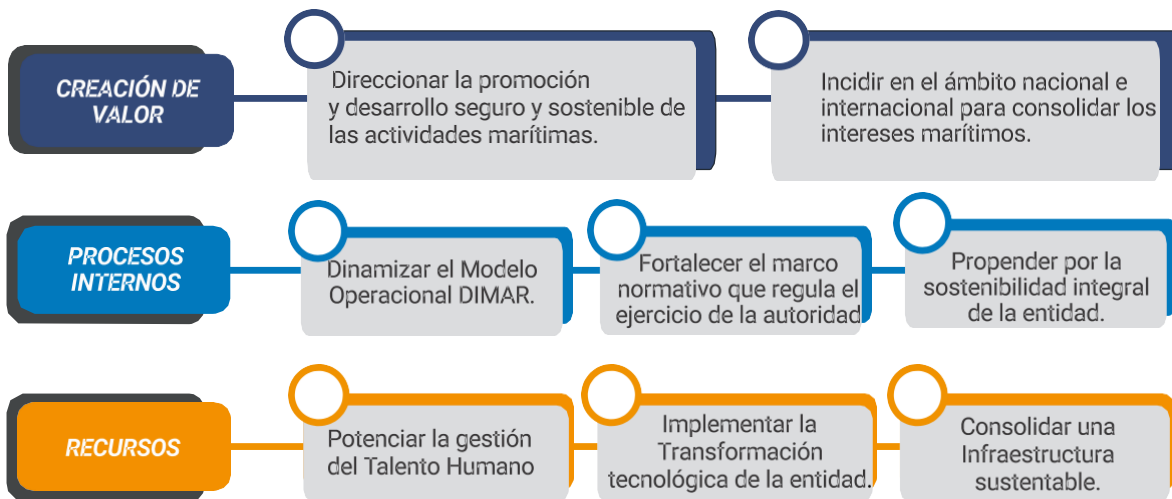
CREACIÓN DE VALOR

Direccionar la promoción y desarrollo seguro y sostenible de las actividades marítimas.

Incidir en el ámbito nacional e internacional para consolidar los intereses marítimos.

PROCESOS INTERNOS

Dinamizar el Modelo Operacional DIMAR.

Fortalecer el marco normativo que regula el ejercicio de la autoridad

Propender por la sostenibilidad integral de la entidad.

RECURSOS

Potenciar la gestión del Talento Humano

Implementar la Transformación tecnológica de la entidad.

Consolidar una Infraestructura sustentable.